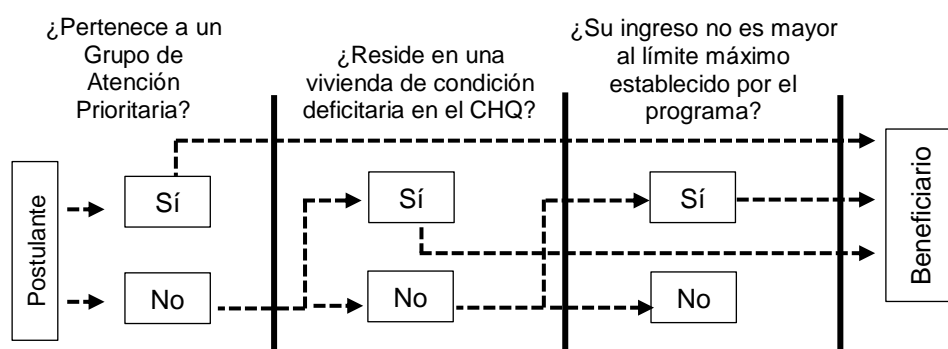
¿Pertenece a un Grupo de Atención Prioritaria?

¿Reside en una vivienda de condición deficitaria en el CHQ?

¿Su ingreso no es mayor al límite máximo establecido por el programa?

Postulante

Sí

No

Sí

No

Sí

No

Beneficiario